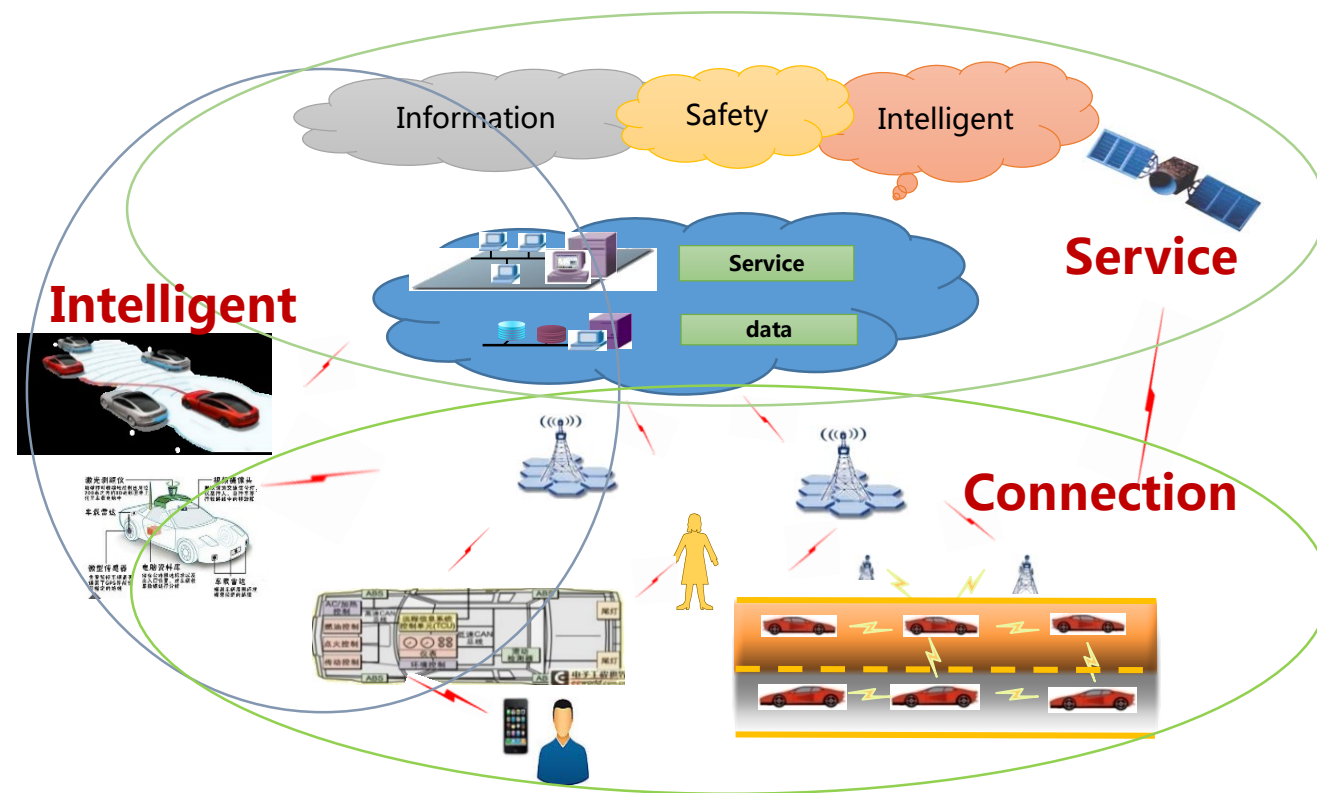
Information

Safety

Intelligent

Service

data

Service

Intelligent

Connection

激光测距仪

摄像头

车载雷达

微型传感器

电脑资料库

车载雷达

ABS

ABS

AC/加热控制

燃油控制

点火控制

启动控制

远程信息系统控制单元(TCU)

仪表

CAN总线

环境控制

ABS

ABS

尾灯

尾灯